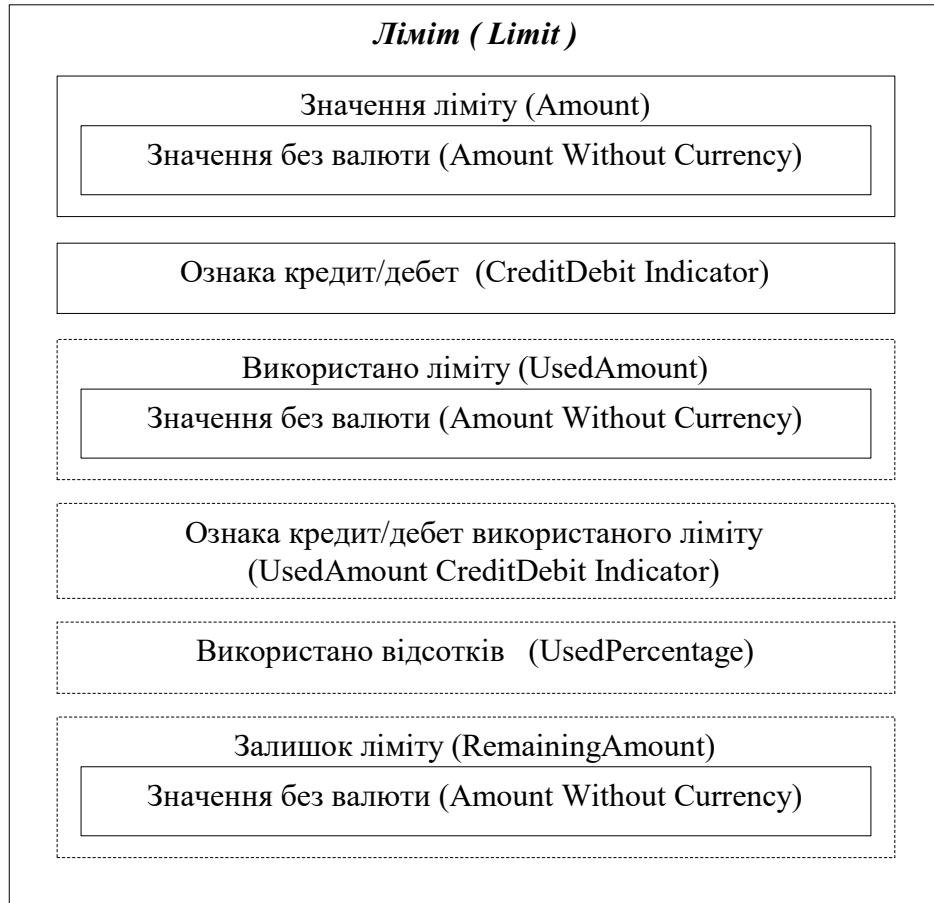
Ліміт ( Limit )

Значення ліміту (Amount)

Значення без валюти (Amount Without Currency)

Ознака кредит/дебет (CreditDebit Indicator)

Використано ліміту (UsedAmount)

Значення без валюти (Amount Without Currency)

Ознака кредит/дебет використаного ліміту (UsedAmount CreditDebit Indicator)

Використано відсотків (UsedPercentage)

Залишок ліміту (RemainingAmount)

Значення без валюти (Amount Without Currency)